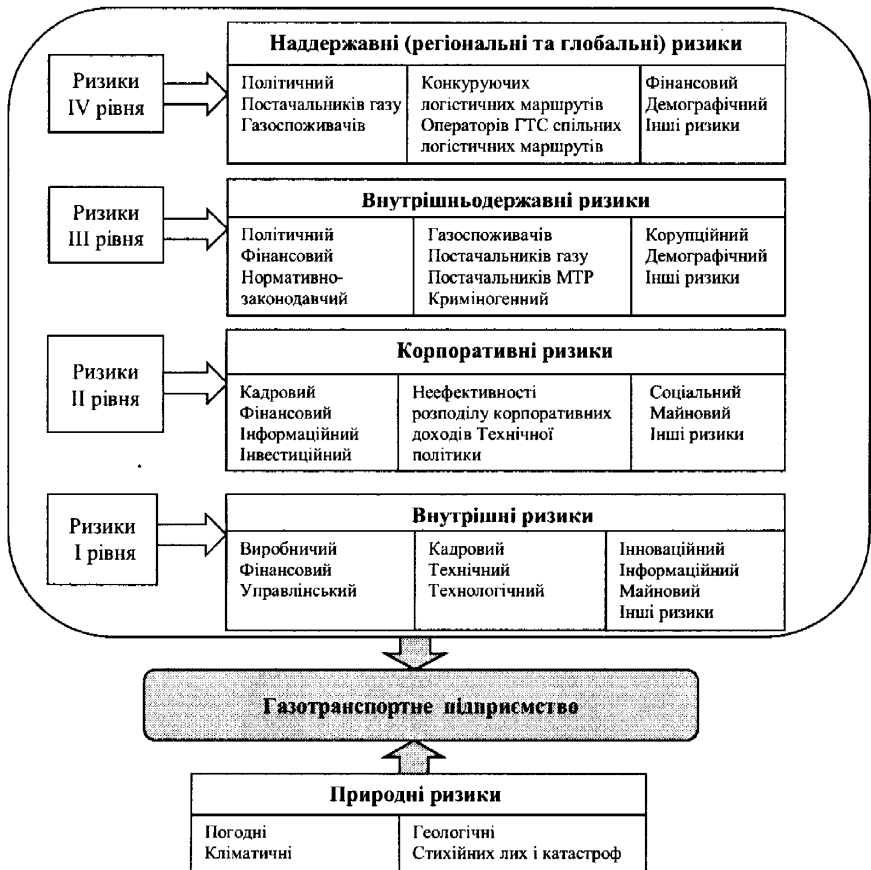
Ризики IV рівня

| Наддержавні (регіональні та глобальні) ризики | | |
|---|---|---|
| Політичний Постачальників газу Газоспоживачів | Конкуруючих логістичних маршрутів Операторів ГТС спільних логістичних маршрутів | Фінансовий Демографічний Інші ризики |

Ризики III рівня

| Внутрішньодержавні ризики | | |
|---|---|---|
| Політичний Фінансовий Нормативно-законодавчий | Газоспоживачів Постачальників газу Постачальників МТР Криміногенний | Корупційний Демографічний Інші ризики |

Ризики II рівня

| Корпоративні ризики | | |
|---|---|---|
| Кадровий Фінансовий Інформаційний Інвестиційний | Неефективності розподілу корпоративних доходів Технічної політики | Соціальний Майновий Інші ризики |

Ризики I рівня

| Внутрішні ризики | | |
|---|---|---|
| Виробничий Фінансовий Управлінський | Кадровий Технічний Технологічний | Інноваційний Інформаційний Майновий Інші ризики |

Газотранспортне підприємство

| Природні ризики | |
|---|---|
| Погодні Кліматичні | Геологічні Стихійних лих і катастроф |